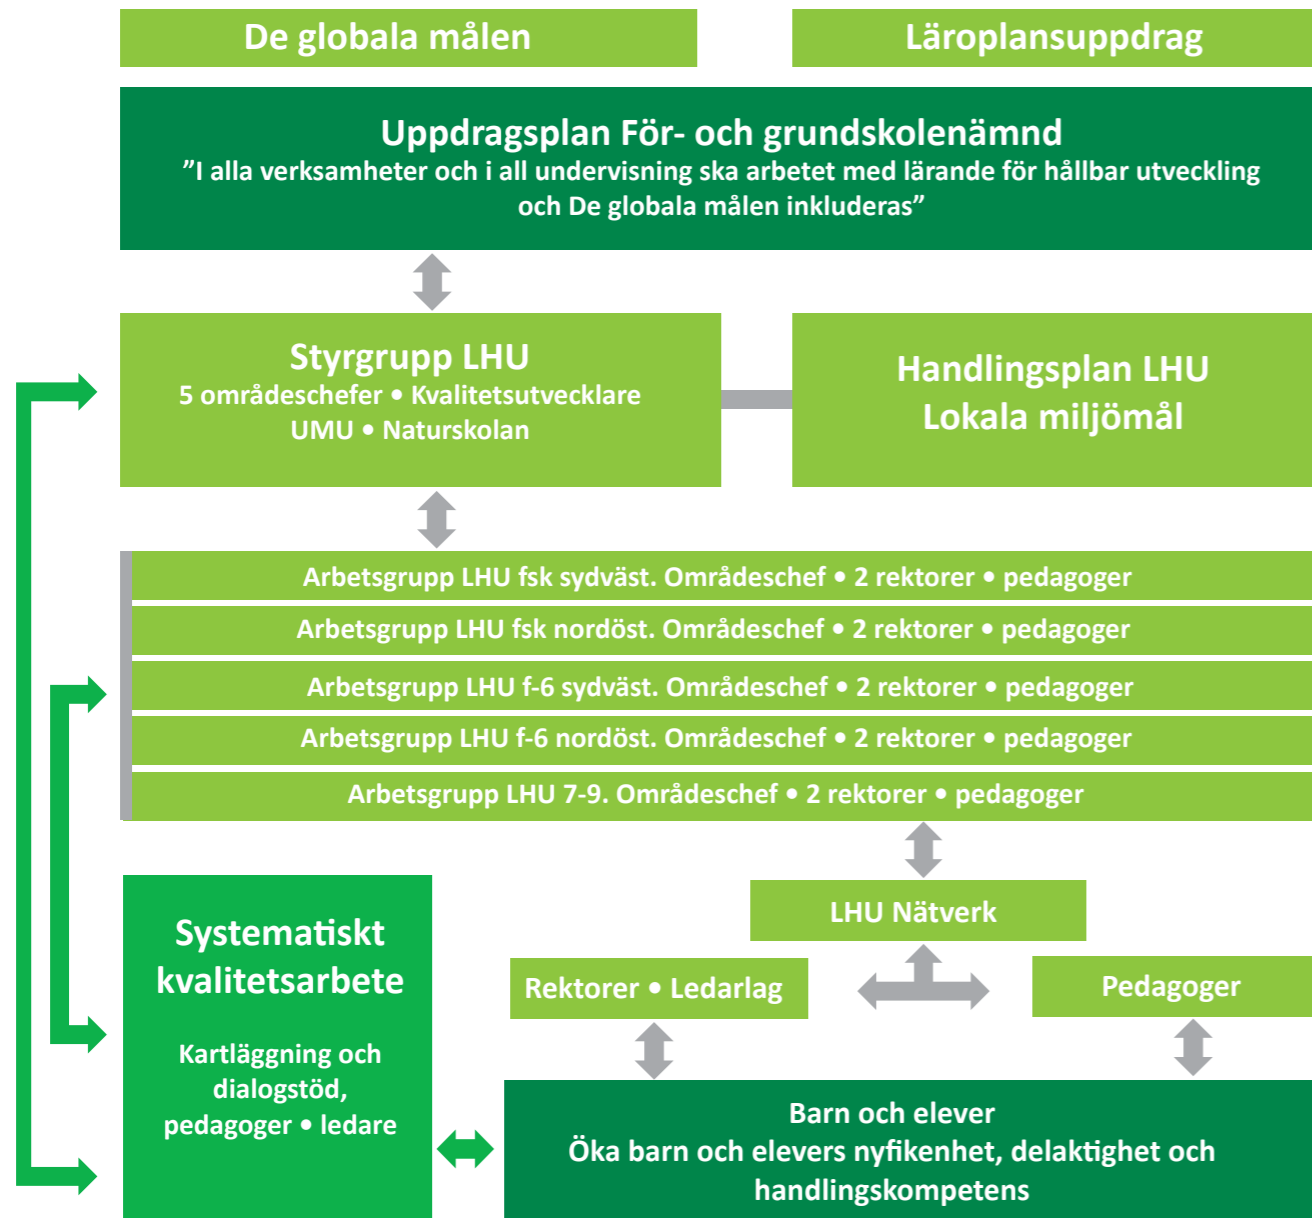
De globala målen

Läroplansuppdrag

Uppdragsplan För- och grundskolenämnd
”I alla verksamheter och i all undervisning ska arbetet med lärande för hållbar utveckling och De globala målen inkluderas”

Styrgrupp LHU
5 områdeschefer • Kvalitetsutvecklare
UMU • Naturskolan

Handlingsplan LHU
Lokala miljömål

Arbetsgrupp LHU fsk sydväst. Områdeschef • 2 rektorer • pedagoger

Arbetsgrupp LHU fsk nordöst. Områdeschef • 2 rektorer • pedagoger

Arbetsgrupp LHU f-6 sydväst. Områdeschef • 2 rektorer • pedagoger

Arbetsgrupp LHU f-6 nordöst. Områdeschef • 2 rektorer • pedagoger

Arbetsgrupp LHU 7-9. Områdeschef • 2 rektorer • pedagoger

LHU Nätverk

Systematiskt kvalitetsarbete

Kartläggning och dialogstöd, pedagoger • ledare

Rektorer • Ledarlag

Pedagoger

Barn och elever
Öka barn och elevers nyfikenhet, delaktighet och handlingskompetens